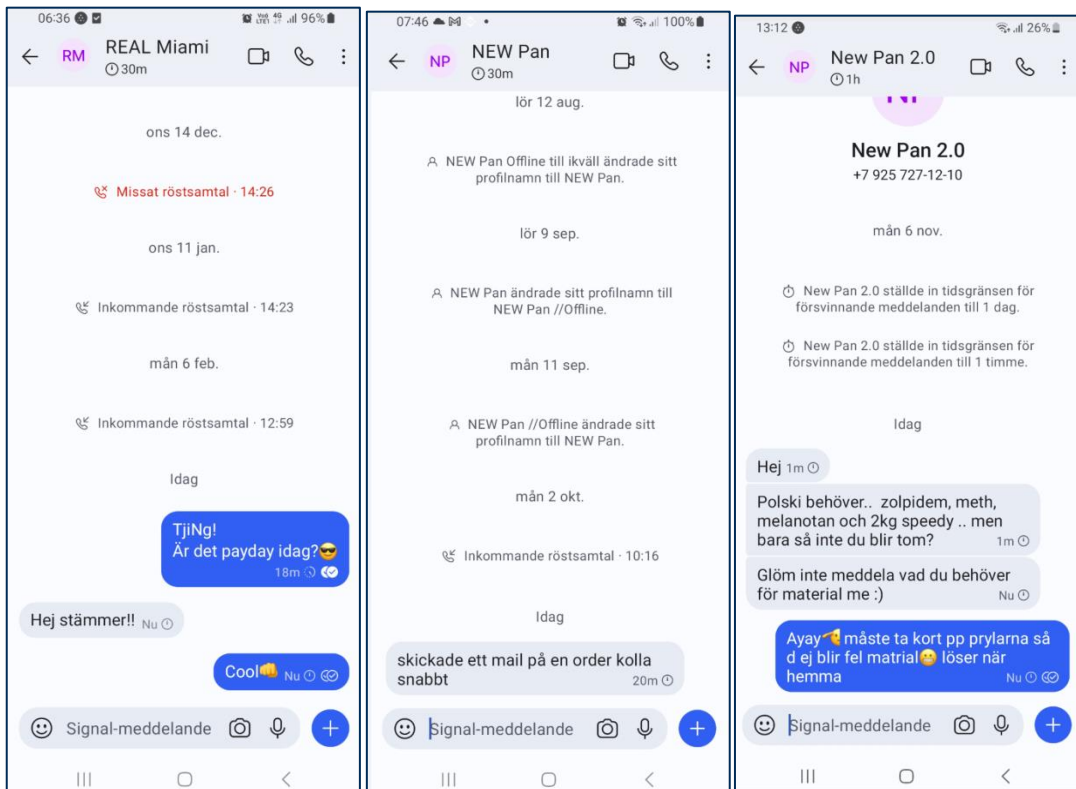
06:36
96%

RM REAL Miami
30m

ons 14 dec.

Missat röstsamtal · 14:26

ons 11 jan.

Inkommande röstsamtal · 14:23

mån 6 feb.

Inkommande röstsamtal · 12:59

Idag

TjiNg!
Är det payday idag?😎
18m

Hej stämmer!! Nu

Cool👊 Nu

Signal-meddelande

07:46
100%

NP NEW Pan
30m

lör 12 aug.

NEW Pan Offline till ikväll ändrade sitt profilnamn till NEW Pan.

lör 9 sep.

NEW Pan ändrade sitt profilnamn till NEW Pan //Offline.

mån 11 sep.

NEW Pan //Offline ändrade sitt profilnamn till NEW Pan.

mån 2 okt.

Inkommande röstsamtal · 10:16

Idag

skickade ett mail på en order kolla snabbt 20m

Signal-meddelande

13:12
26%

NP New Pan 2.0
1h

New Pan 2.0
+7 925 727-12-10

mån 6 nov.

New Pan 2.0 ställde in tidsgränsen för försvinnande meddelanden till 1 dag.

New Pan 2.0 ställde in tidsgränsen för försvinnande meddelanden till 1 timme.

Idag

Hej 1m

Polski behöver.. zolpidem, meth, melanotan och 2kg speedy .. men bara så inte du blir tom? 1m

Glöm inte meddela vad du behöver för material me :) Nu

Ayay🫡 måste ta kort pp prylarna så d ej blir fel matrial😬 löser när hemma Nu

Signal-meddelande